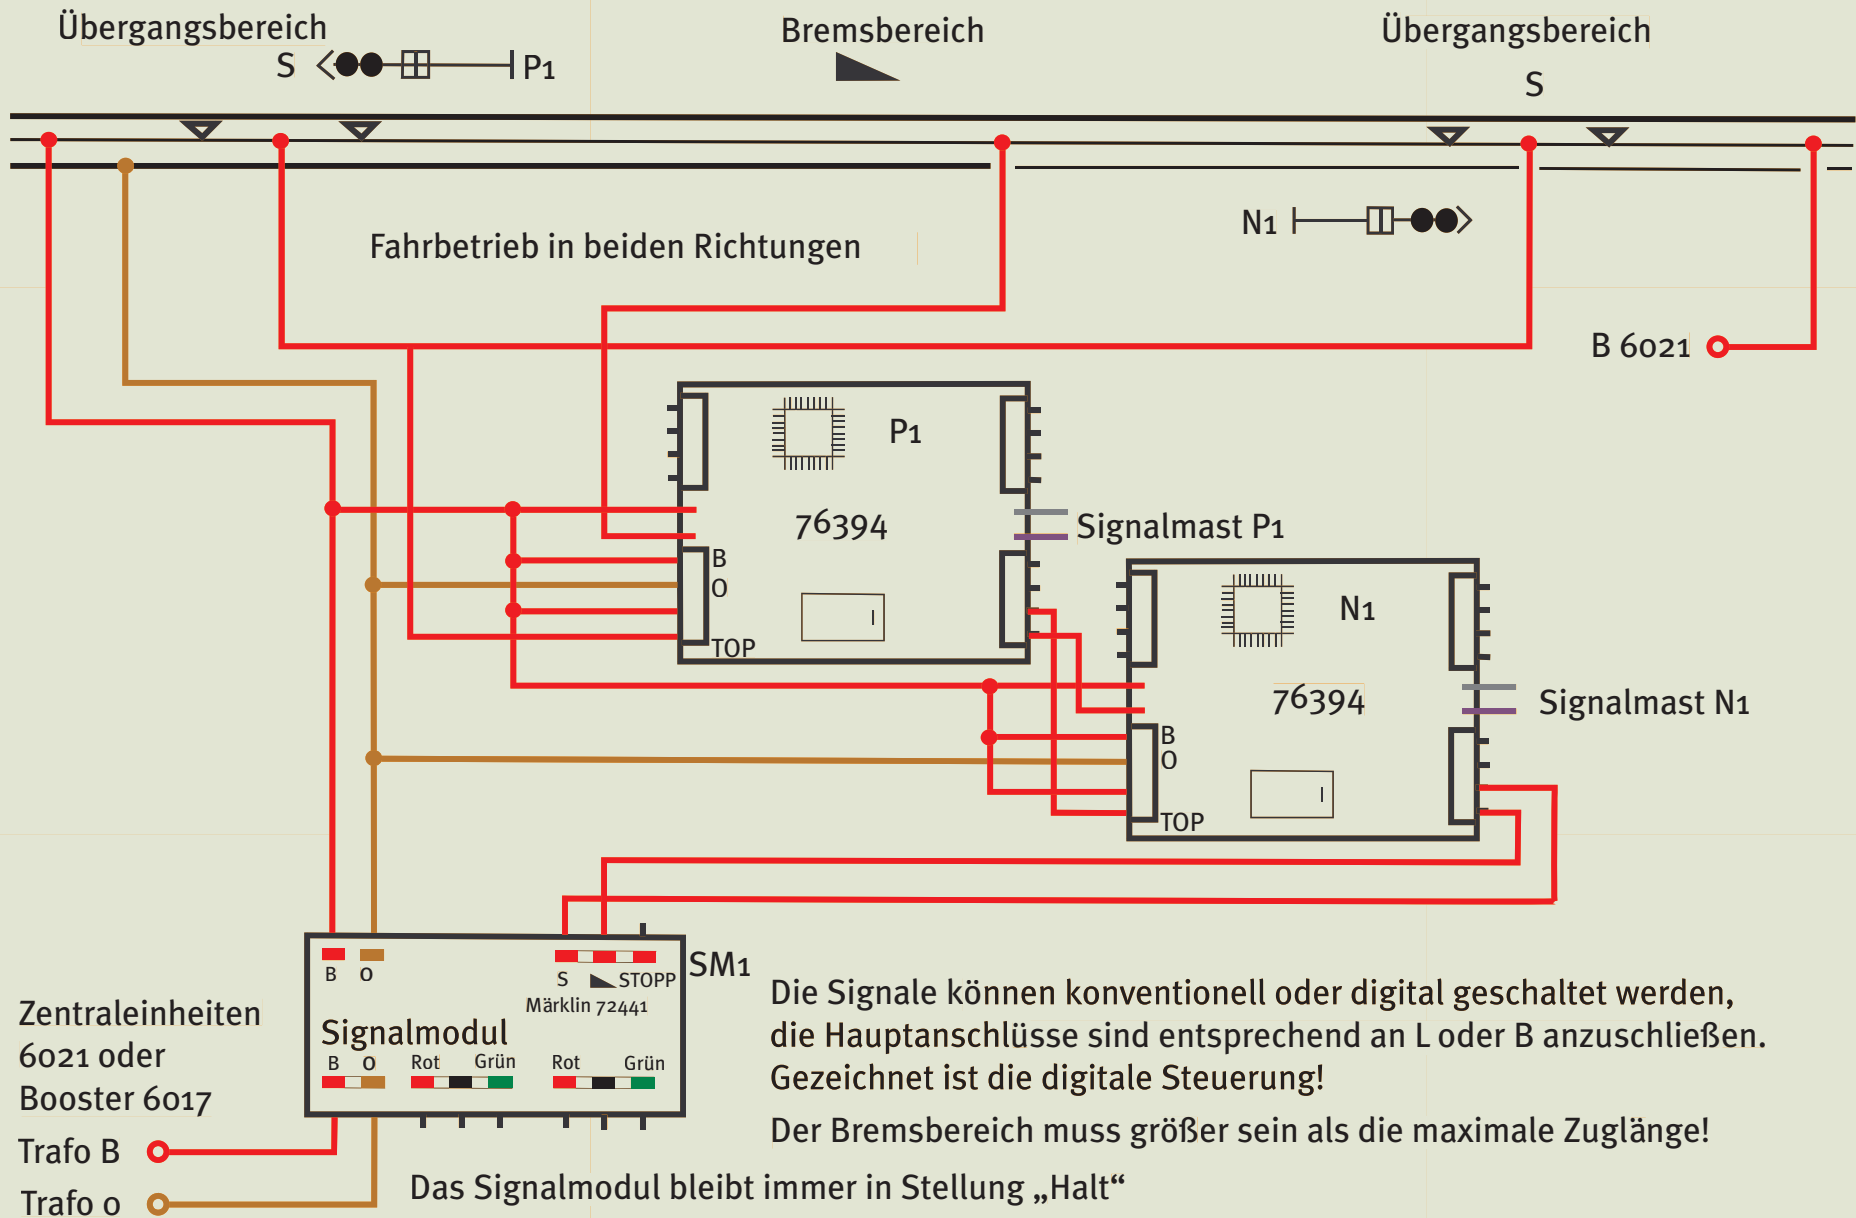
Übergangsbereich
S P1

Bremsbereich

Übergangsbereich
S

Fahrbetrieb in beiden Richtungen

N1

B 6021

P1

76394

B
O
TOP

Signalmast P1

N1

76394

B
O
TOP

Signalmast N1

B O

S STOPP

Märklin 72441

SM1

Signalmodul

B O Rot Grün Rot Grün

Zentraleinheiten 6021 oder Booster 6017

Trafo B

Trafo 0

Die Signale können konventionell oder digital geschaltet werden, die Hauptanschlüsse sind entsprechend an L oder B anzuschließen. Gezeichnet ist die digitale Steuerung!

Der Bremsbereich muss größer sein als die maximale Zuglänge!

Das Signalmodul bleibt immer in Stellung „Halt“